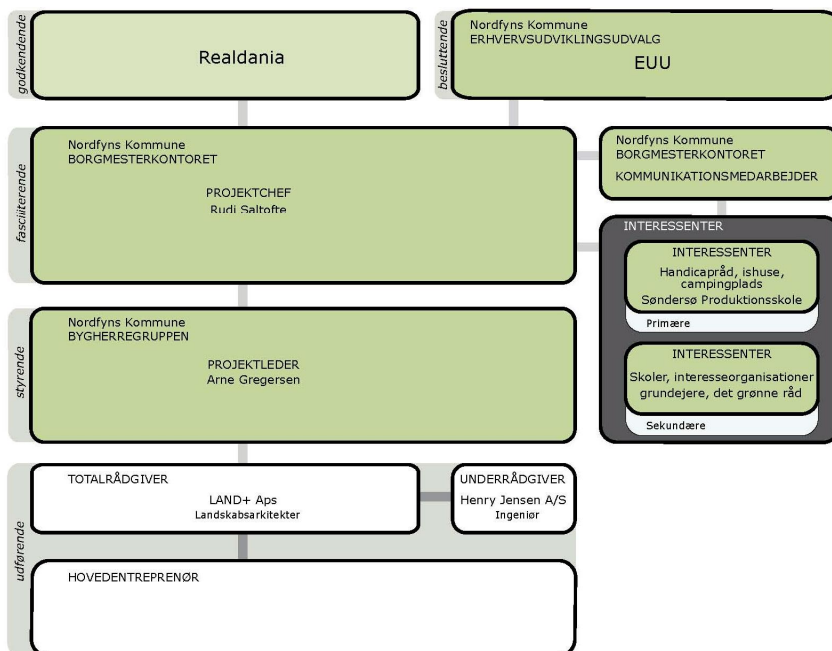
godkendende

Realdania

besluttende

Nordfyns Kommune
ERHVERVSUDVIKLINGSUDVALG

EUU

fasciliterende

Nordfyns Kommune
BORGMESTERKONTORET

PROJEKTCHEF
Rudi Saltofte

Nordfyns Kommune
BORGMESTERKONTORET

KOMMUNIKATIONSMEDARBEJDER

INTERESSENTER

INTERESSENTER
Handicapråd, ishuse, campingplads
Søndersø Produktionsskole

Primære

styrende

Nordfyns Kommune
BYGHERREGRUPPEN

PROJEKTLEDER
Arne Gregersen

INTERESSENTER
Skoler, interesseorganisationer grundejere, det grønne råd

Sekundære

udførende

TOTALRÅDGIVER

LAND+ Aps
Landskabsarkitekter

UNDERRÅDGIVER
Henry Jensen A/S
Ingeniør

HOVEDENTREPRENØR